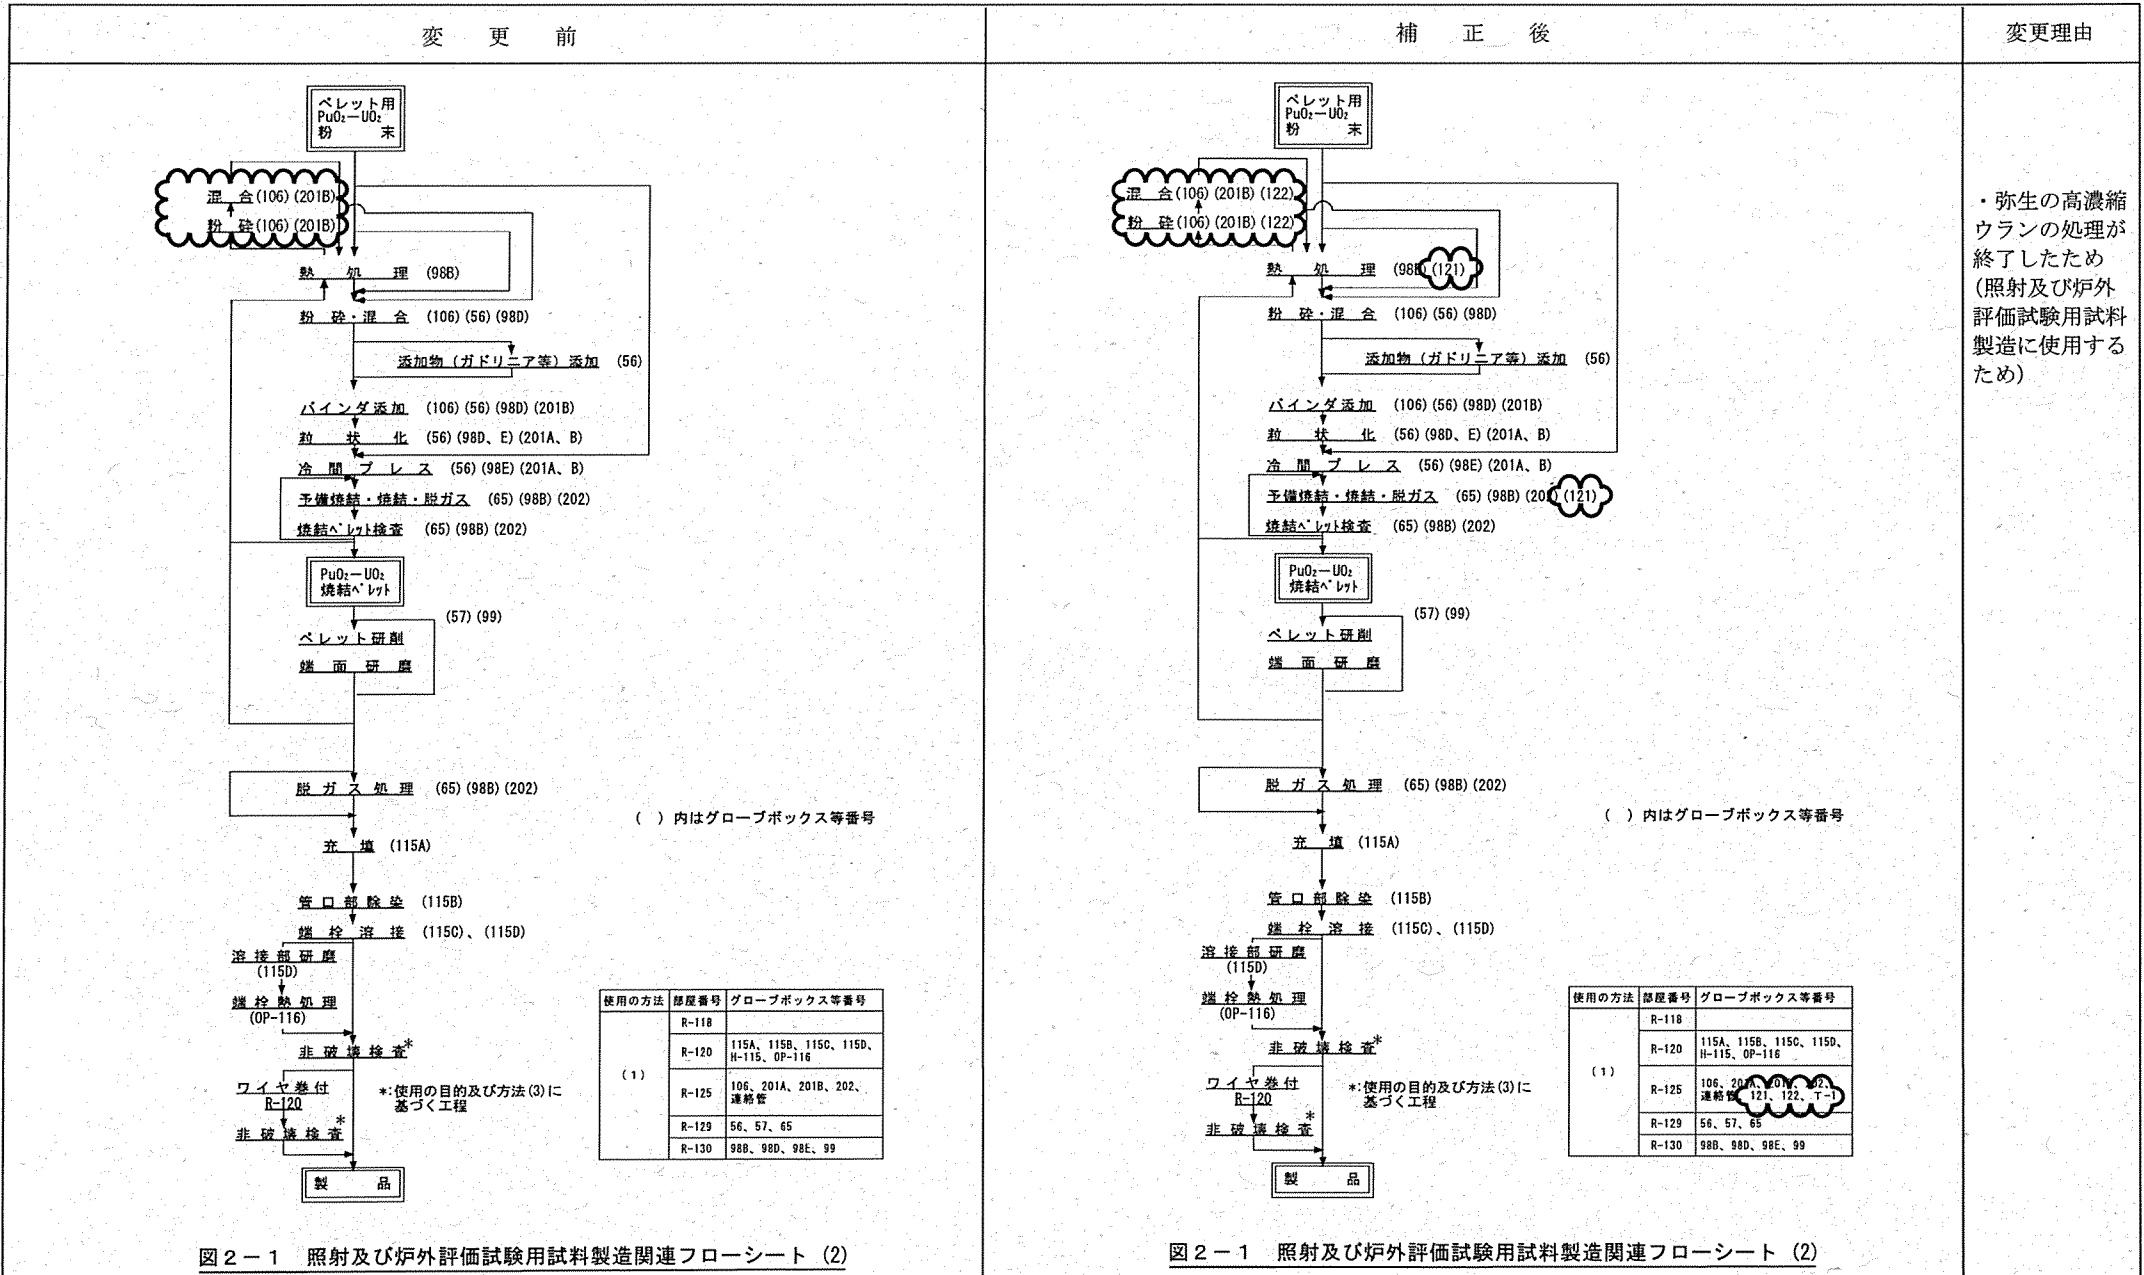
| 変　更　前 | 補　正　後 | 変更理由 |
|---|---|---|

変　更　前

ペレット用
$PuO_2-UO_2$
粉　末

混　合 (106) (201B)
粉　砕 (106) (201B)
熱　処　理　(98B)
粉　砕・混　合　(106) (56) (98D)
添加物（ガドリニア等）添加　(56)
バインダ添加　(106) (56) (98D) (201B)
粒　状　化　(56) (98D、E) (201A、B)
冷　間　プ　レ　ス　(56) (98E) (201A、B)
予備焼結・焼結・脱ガス　(65) (98B) (202)
焼結ペレット検査　(65) (98B) (202)

$PuO_2-UO_2$
焼結ペレット

(57) (99)
ペレット研削
端　面　研　磨

脱　ガ　ス　処　理　(65) (98B) (202)
(　) 内はグローブボックス等番号
充　填　(115A)
管口部除染　(115B)
端　栓　溶　接　(115C)、(115D)
溶接部研磨
(115D)
端栓熱処理
(OP-116)
非破壊検査*
ワイヤ巻付
R-120
非破壊検査*
*:使用の目的及び方法(3)に基づく工程
製　品

| 使用の方法 | 部屋番号 | グローブボックス等番号 |
|---|---|---|
| (1) | R-118 | |
| | R-120 | 115A、115B、115C、115D、H-115、OP-116 |
| | R-125 | 106、201A、201B、202、連絡管 |
| | R-129 | 56、57、65 |
| | R-130 | 98B、98D、98E、99 |

図２－１　照射及び炉外評価試験用試料製造関連フローシート (2)

補　正　後

ペレット用
$PuO_2-UO_2$
粉　末

混　合 (106) (201B) (122)
粉　砕 (106) (201B) (122)
熱　処　理　(98B) (121)
粉　砕・混　合　(106) (56) (98D)
添加物（ガドリニア等）添加　(56)
バインダ添加　(106) (56) (98D) (201B)
粒　状　化　(56) (98D、E) (201A、B)
冷　間　プ　レ　ス　(56) (98E) (201A、B)
予備焼結・焼結・脱ガス　(65) (98B) (202) (121)
焼結ペレット検査　(65) (98B) (202)

$PuO_2-UO_2$
焼結ペレット

(57) (99)
ペレット研削
端　面　研　磨

脱　ガ　ス　処　理　(65) (98B) (202)
(　) 内はグローブボックス等番号
充　填　(115A)
管口部除染　(115B)
端　栓　溶　接　(115C)、(115D)
溶接部研磨
(115D)
端栓熱処理
(OP-116)
非破壊検査*
ワイヤ巻付
R-120
非破壊検査*
*:使用の目的及び方法(3)に基づく工程
製　品

| 使用の方法 | 部屋番号 | グローブボックス等番号 |
|---|---|---|
| (1) | R-118 | |
| | R-120 | 115A、115B、115C、115D、H-115、OP-116 |
| | R-125 | 106、201A、201B、202、連絡管、121、122、T-1 |
| | R-129 | 56、57、65 |
| | R-130 | 98B、98D、98E、99 |

図２－１　照射及び炉外評価試験用試料製造関連フローシート (2)

変更理由

・弥生の高濃縮ウランの処理が終了したため（照射及び炉外評価試験用試料製造に使用するため）